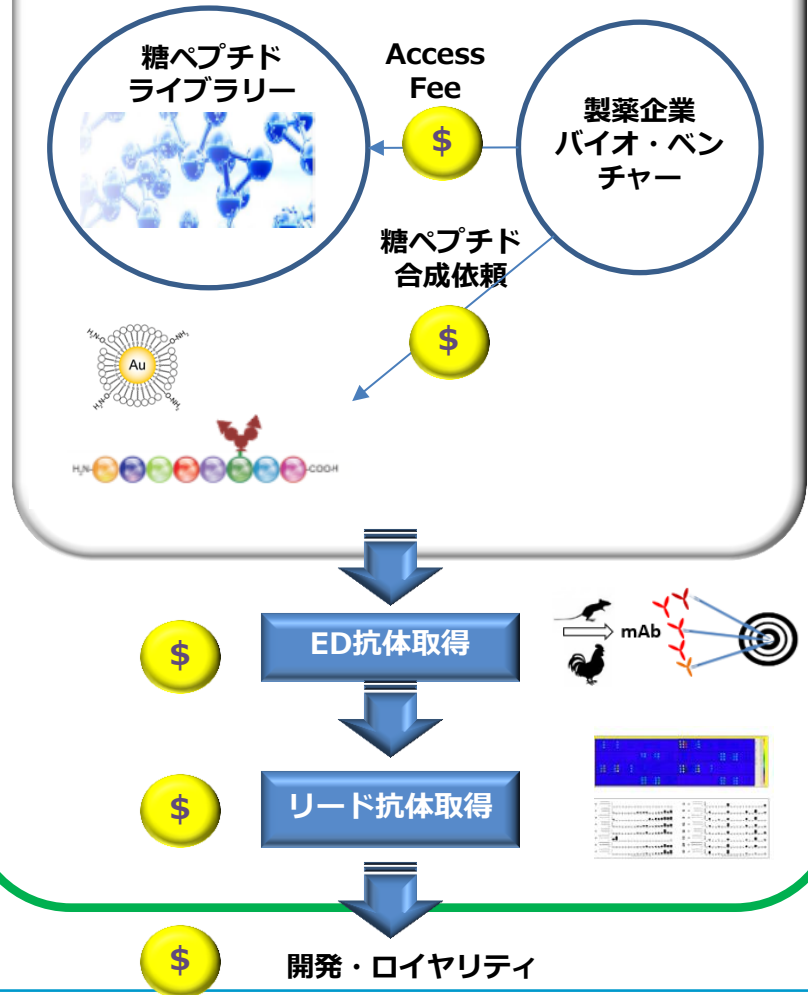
糖ペプチド
ライブラリー

Access
Fee

$

製薬企業
バイオ・ベンチャー

糖ペプチド
合成依頼

$

$H_2N$ $NH_2$
Au
$H_2N$ $NH_2$

$H_2N$- -COOH

$

ED抗体取得

mAb

$

リード抗体取得

$

開発・ロイヤリティ